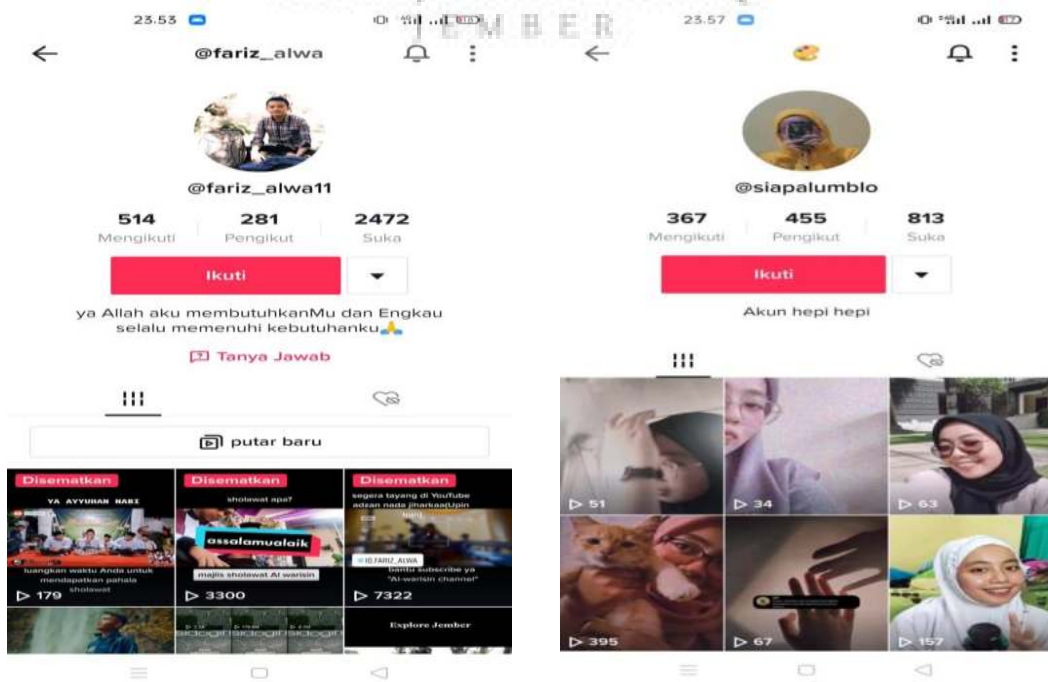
23.53

@fariz_alwa

@fariz_alwa11

| 514 | 281 | 2472 |
|---|---|---|
| Mengikuti | Pengikut | Suka |

Ikuti

ya Allah aku membutuhkanMu dan Engkau selalu memenuhi kebutuhanku🙏

Tanya Jawab

putar baru

Disematkan
YA AYYUHAN NABI
luangkan waktu Anda untuk mendapatkan pahala sholawat
▷ 179

Disematkan
sholawat apa?
assalamualaik
majlis sholawat Al warisin
▷ 3300

Disematkan
segera tayang di YouTube adzan nada jinarkaa(Upin
IG.FARIZ_ALWA
bantu subscribe ya "Al-warisin channel"
▷ 7322

Explore Jember

23.57

@siapalumblo

| 367 | 455 | 813 |
|---|---|---|
| Mengikuti | Pengikut | Suka |

Ikuti

Akun hepi hepi

▷ 51
▷ 34
▷ 63
▷ 395
▷ 67
▷ 157